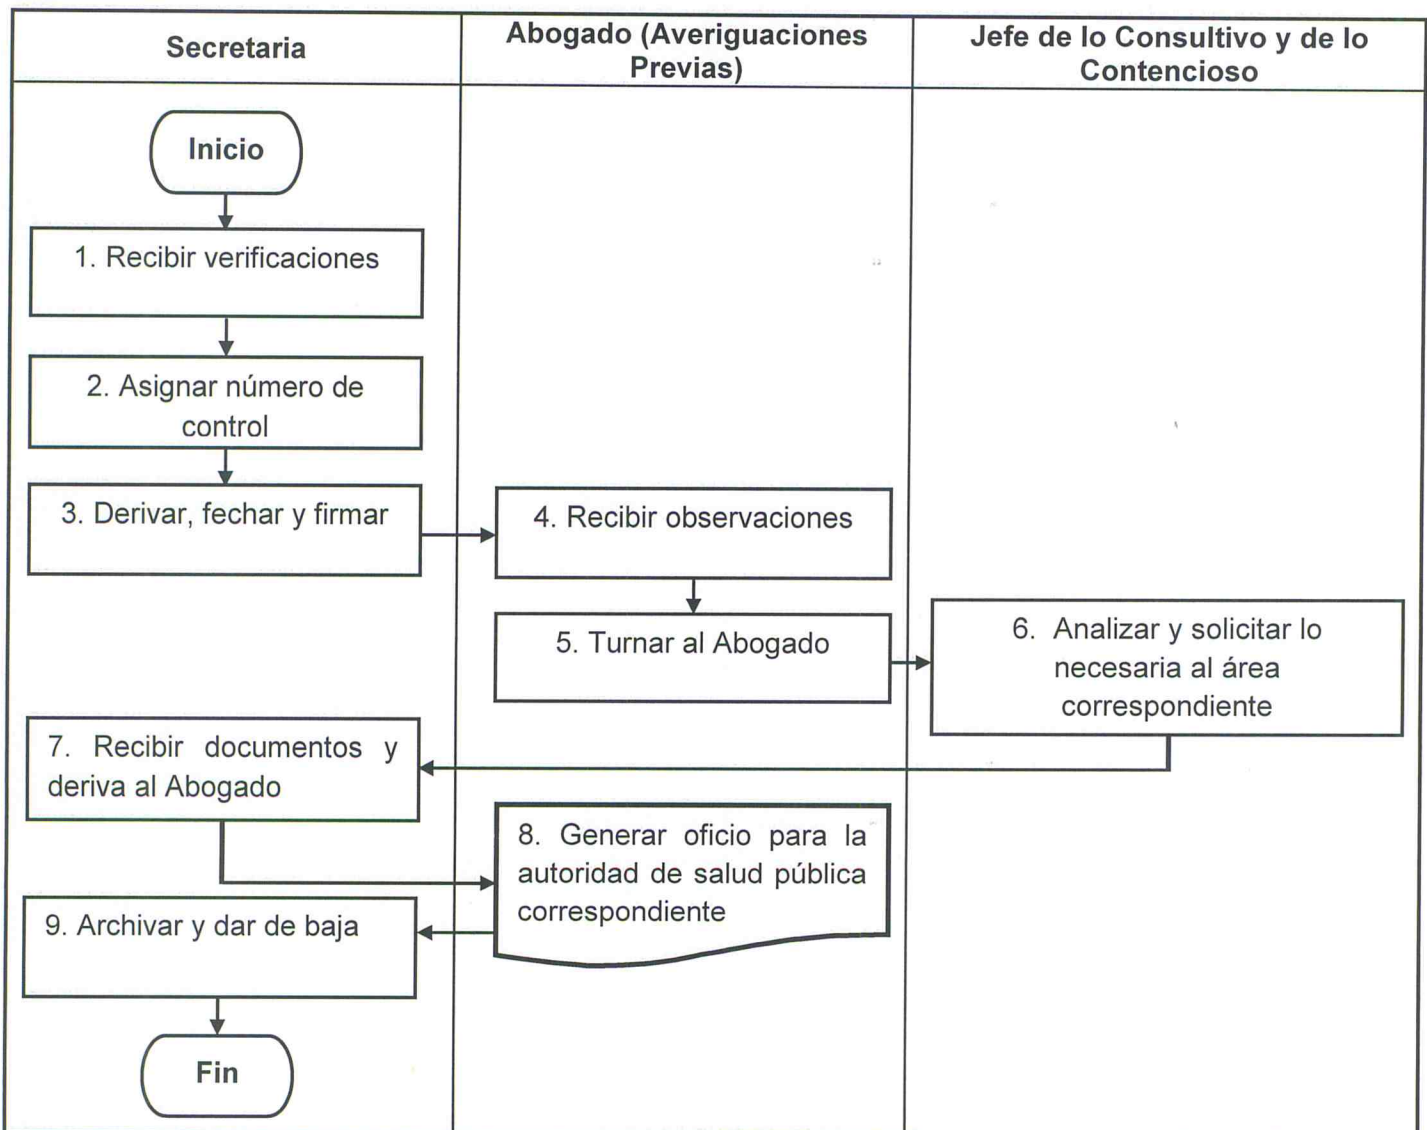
| Secretaria | Abogado (Averiguaciones Previas) | Jefe de lo Consultivo y de lo Contencioso |
|---|---|---|

Inicio

1. Recibir verificaciones

2. Asignar número de control

3. Derivar, fechar y firmar

4. Recibir observaciones

5. Turnar al Abogado

6. Analizar y solicitar lo necesaria al área correspondiente

7. Recibir documentos y deriva al Abogado

8. Generar oficio para la autoridad de salud pública correspondiente

9. Archivar y dar de baja

Fin